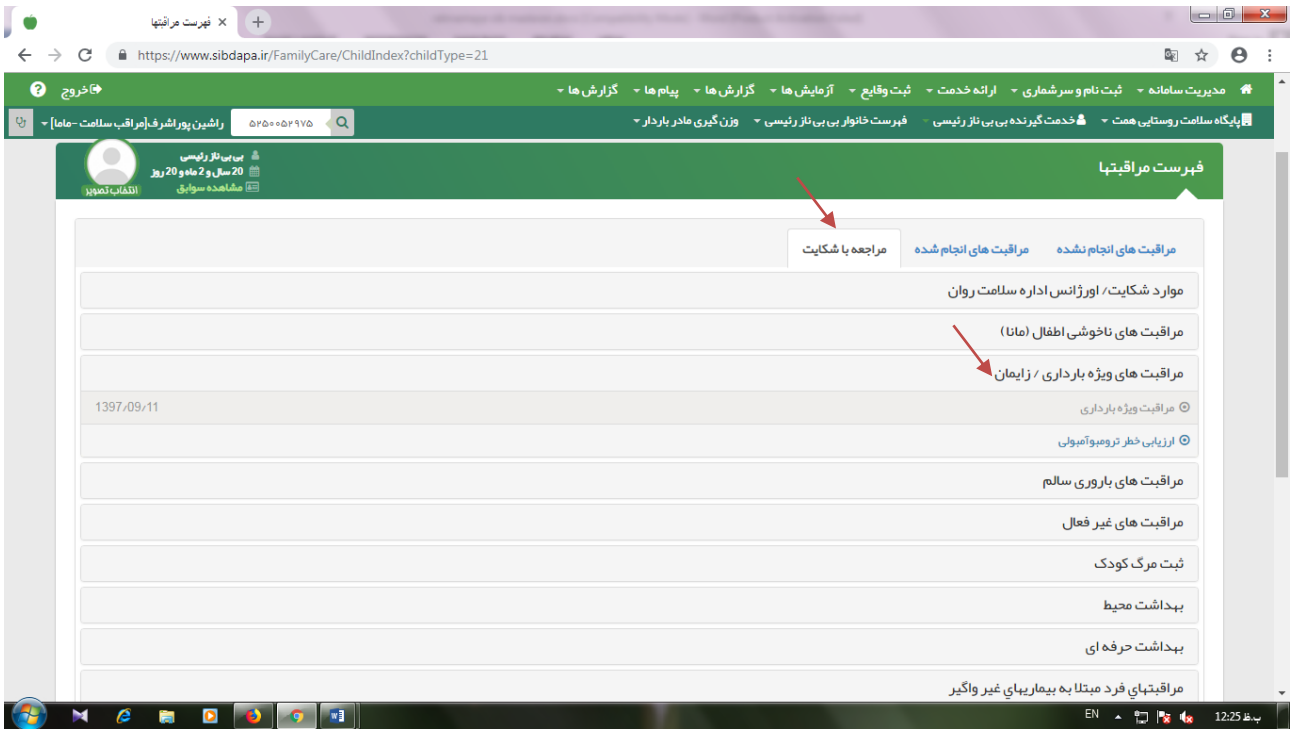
فهرست مراقبتها

https://www.sibdapa.ir/FamilyCare/ChildIndex?childType=21

مدیریت سامانه ▾ ثبت نام و سرشماری ▾ ارائه خدمت ▾ ثبت وقایع ▾ آزمایش ها ▾ گزارش ها ▾ پیام ها ▾ گزارش ها ▾

خروج

پایگاه سلامت روستایی همت ▾ خدمت گیرنده بی بی ناز رئیسی ▾ فهرست خانوار بی بی ناز رئیسی ▾ وزن گیری مادر باردار ▾

۵۲۵۰۰۵۲۹۷۵

راشین پوراشرف[مراقب سلامت-ماما] ▾

بی بی ناز رئیسی
20 سال و 2 ماه و 20 روز
مشاهده سوابق
انتخاب تصویر

فهرست مراقبتها

مراقبت های انجام نشده | مراقبت های انجام شده | مراجعه با شکایت

موارد شکایت/ اورژانس اداره سلامت روان

مراقبت های ناخوشی اطفال (مانا)

مراقبت های ویژه بارداری / زایمان

مراقبت ویژه بارداری 1397/09/11

ارزیابی خطر ترومبوآمبولی

مراقبت های باروری سالم

مراقبت های غیر فعال

ثبت مرگ کودک

بهداشت محیط

بهداشت حرفه ای

مراقبتهای فرد مبتلا به بیماریهای غیر واگیر

EN 12:25 ب.ظ